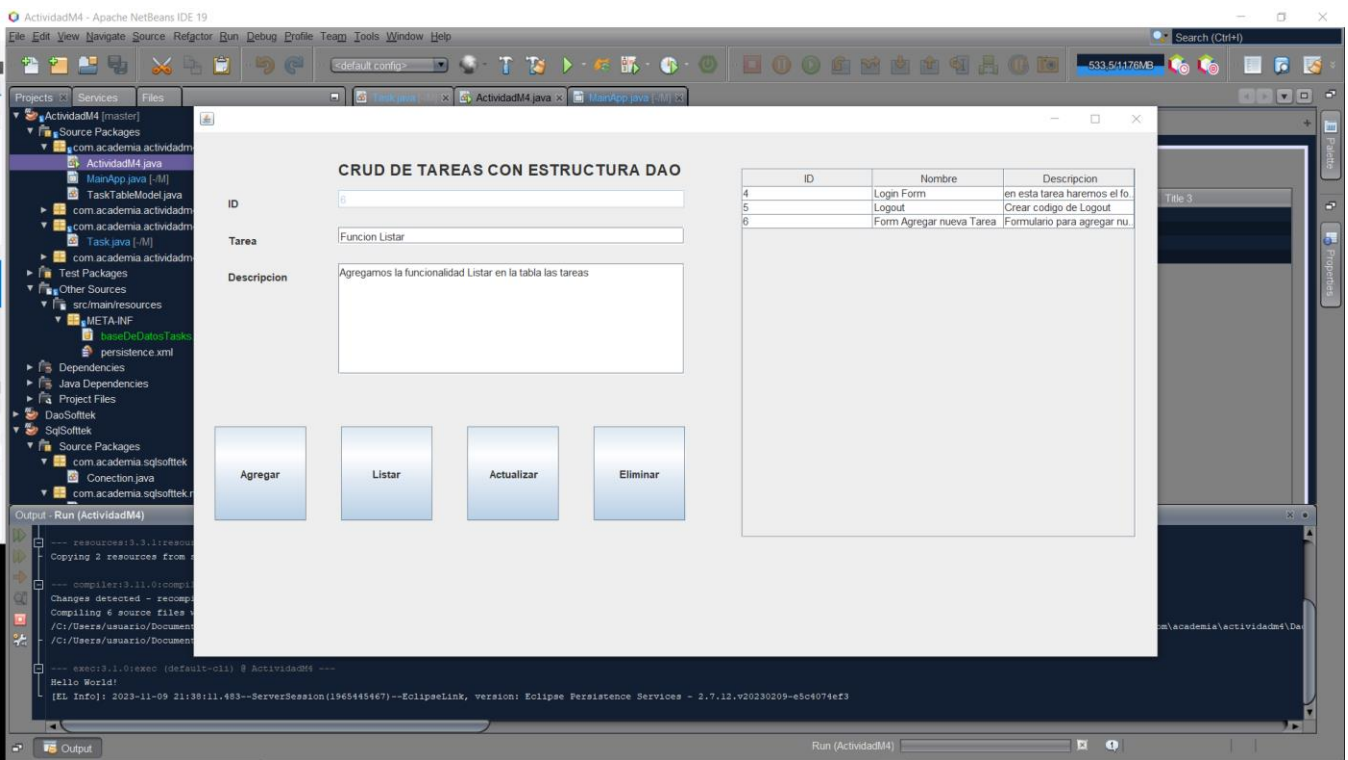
ActividadM4 - Apache NetBeans IDE 19

File Edit View Navigate Source Refactor Run Debug Profile Team Tools Window Help

Search (Ctrl+I)

<default config>

533.5/1176MB

Projects Services Files

Task.java [-/M] ActividadM4.java MainApp.java [-/M]

ActividadM4 [master]
Source Packages
com.academia.actividadm
ActividadM4.java
MainApp.java [-/M]
TaskTableModel.java
com.academia.actividadm
com.academia.actividadm
Task.java [-/M]
com.academia.actividadm
Test Packages
Other Sources
src/main/resources
META-INF
baseDeDatosTasks
persistence.xml
Dependencies
Java Dependencies
Project Files
DaoSofttek
SqlSofttek
Source Packages
com.academia.sqlsofttek
Conection.java
com.academia.sqlsofttek.

CRUD DE TAREAS CON ESTRUCTURA DAO

ID
6

Tarea
Funcion Listar

Descripcion
Agregamos la funcionalidad Listar en la tabla las tareas

| ID | Nombre | Descripcion |
|---|---|---|
| 4 | Login Form | en esta tarea haremos el fo... |
| 5 | Logout | Crear codigo de Logout |
| 6 | Form Agregar nueva Tarea | Formulario para agregar nu... |

Agregar
Listar
Actualizar
Eliminar

Title 3

Palette
Properties

Output - Run (ActividadM4)

--- resources:3.3.1:resou
Copying 2 resources from s

--- compiler:3.11.0:compi
Changes detected - recompi
Compiling 6 source files w
/C:/Users/usuario/Document
/C:/Users/usuario/Document
m\academia\actividadm4\Da

--- exec:3.1.0:exec (default-cli) @ ActividadM4 ---
Hello World!
[EL Info]: 2023-11-09 21:38:11.483--ServerSession(1965445467)--EclipseLink, version: Eclipse Persistence Services - 2.7.12.v20230209-e5c4074ef3

Output

Run (ActividadM4)